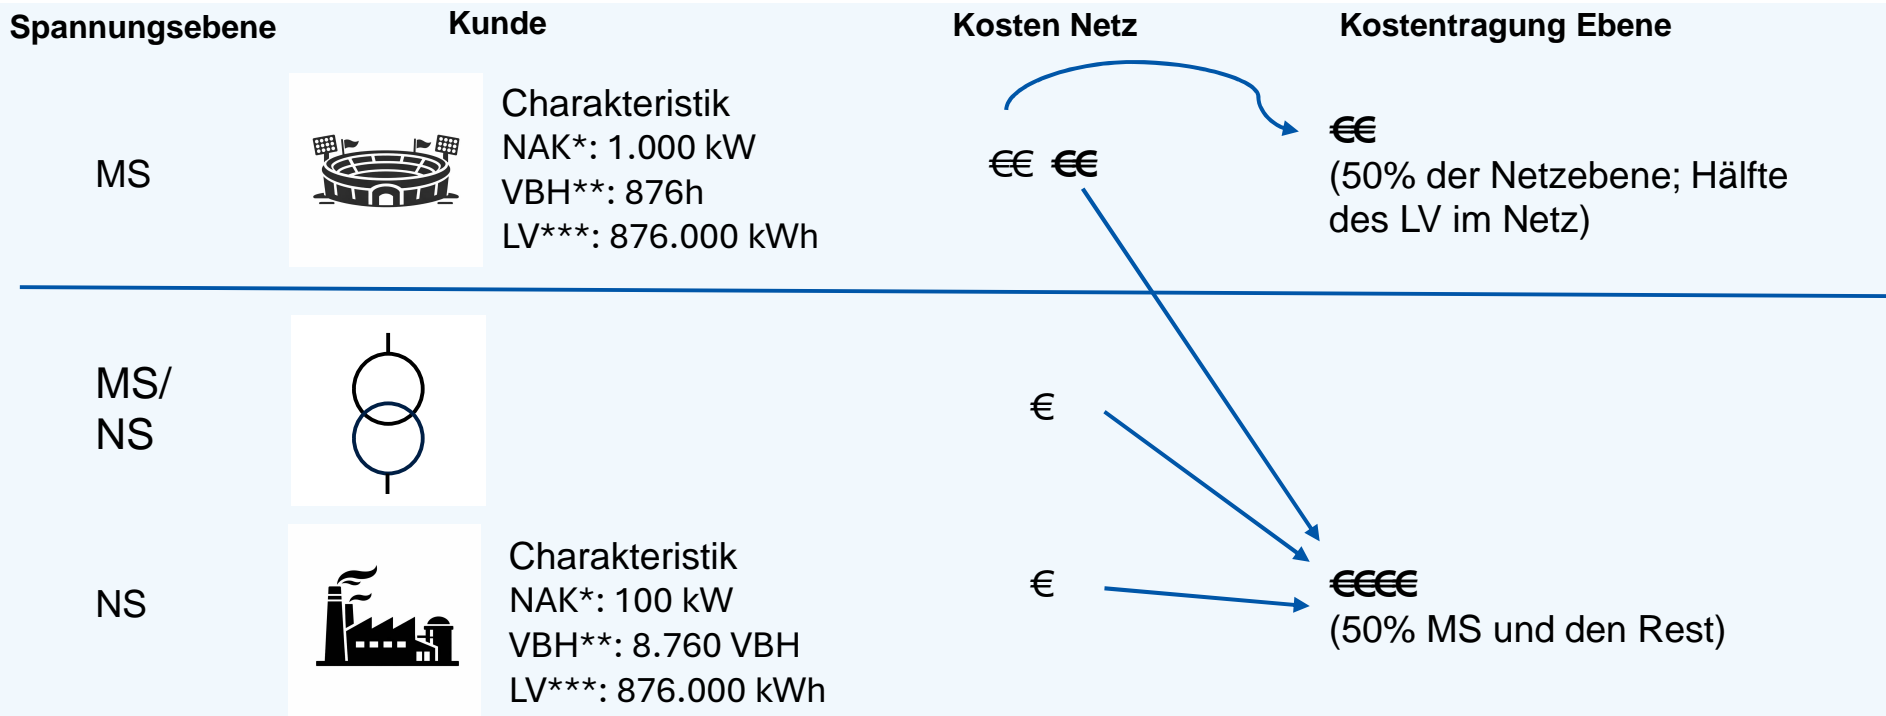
Spannungsebene
Kunde
Kosten Netz
Kostentragung Ebene

MS

Charakteristik
NAK*: 1.000 kW
VBH**: 876h
LV***: 876.000 kWh

€€ €€

€€
(50% der Netzebene; Hälfte des LV im Netz)

MS/
NS

€

NS

Charakteristik
NAK*: 100 kW
VBH**: 8.760 VBH
LV***: 876.000 kWh

€

€€€€
(50% MS und den Rest)